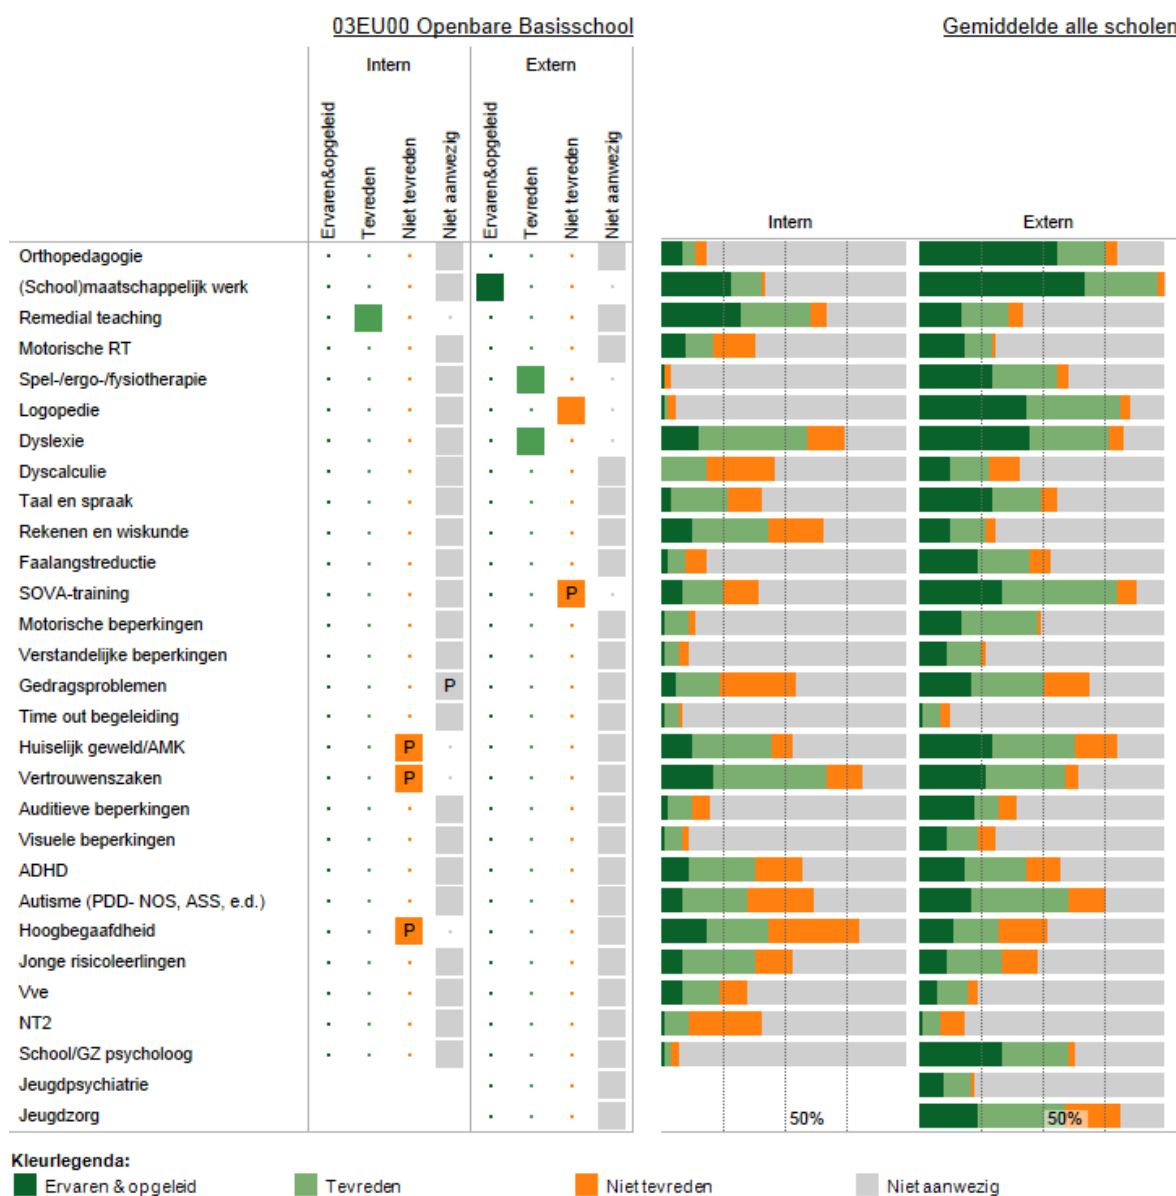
03EU00 Openbare Basisschool

Gemiddelde alle scholen

| | Intern: Ervaren&opgeleid | Intern: Tevreden | Intern: Niet tevreden | Intern: Niet aanwezig | Extern: Ervaren&opgeleid | Extern: Tevreden | Extern: Niet tevreden | Extern: Niet aanwezig |
|---|---|---|---|---|---|---|---|---|
| Orthopedagogie | | | | | | | | |
| (School)maatschappelijk werk | | | | | | | | |
| Remedial teaching | | | | | | | | |
| Motorische RT | | | | | | | | |
| Spel-/ergo-/fysiotherapie | | | | | | | | |
| Logopedie | | | | | | | | |
| Dyslexie | | | | | | | | |
| Dyscalculie | | | | | | | | |
| Taal en spraak | | | | | | | | |
| Rekenen en wiskunde | | | | | | | | |
| Faalangstreductie | | | | | | | | |
| SOVA-training | | | | | | | P | |
| Motorische beperkingen | | | | | | | | |
| Verstandelijke beperkingen | | | | | | | | |
| Gedragsproblemen | | | | P | | | | |
| Time out begeleiding | | | | | | | | |
| Huiselijk geweld/AMK | | | P | | | | | |
| Vertrouwenszaken | | | P | | | | | |
| Auditieve beperkingen | | | | | | | | |
| Visuele beperkingen | | | | | | | | |
| ADHD | | | | | | | | |
| Autisme (PDD- NOS, ASS, e.d.) | | | | | | | | |
| Hoogbegaafdheid | | | P | | | | | |
| Jonge risicoleerlingen | | | | | | | | |
| Vve | | | | | | | | |
| NT2 | | | | | | | | |
| School/GZ psycholoog | | | | | | | | |
| Jeugdpsychiatrie | | | | | | | | |
| Jeugdzorg | | | | | | | | |

Intern
Extern
50%
50%

Kleurlegenda:
Ervaren & opgeleid
Tevreden
Niet tevreden
Niet aanwezig